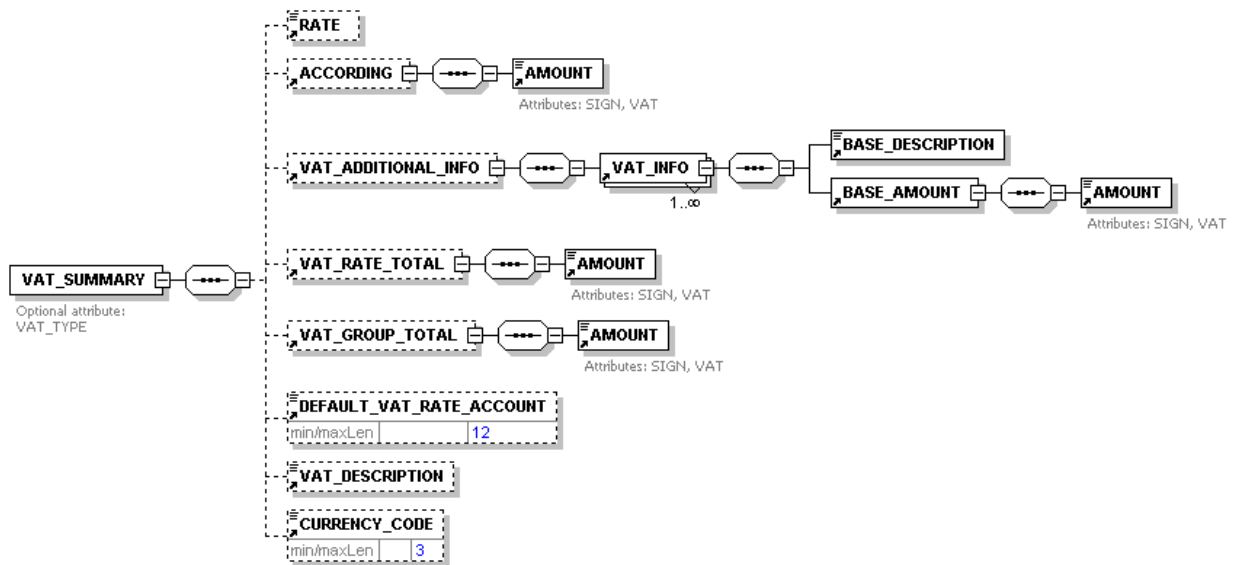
RATE

ACCORDING

AMOUNT

Attributes: SIGN, VAT

VAT_ADDITIONAL_INFO

VAT_INFO

1..∞

BASE_DESCRIPTION

BASE_AMOUNT

AMOUNT

Attributes: SIGN, VAT

VAT_SUMMARY

Optional attribute: VAT_TYPE

VAT_RATE_TOTAL

AMOUNT

Attributes: SIGN, VAT

VAT_GROUP_TOTAL

AMOUNT

Attributes: SIGN, VAT

DEFAULT_VAT_RATE_ACCOUNT

| min/maxLen | | 12 |
|---|---|---|

VAT_DESCRIPTION

CURRENCY_CODE

| min/maxLen | | 3 |
|---|---|---|